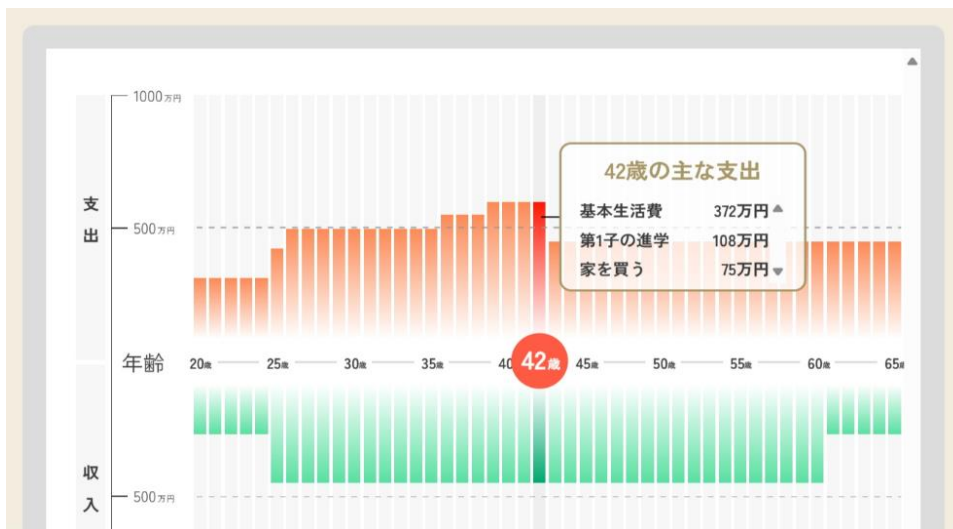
1000万円

支出

500万円

42歳の主な支出

| | |
|---|---|
| 基本生活費 | 372万円 |
| 第1子の進学 | 108万円 |
| 家を買う | 75万円 |

年齢

20歳 25歳 30歳 35歳 40 42歳 45歳 50歳 55歳 60歳 65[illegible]

収入

500万円